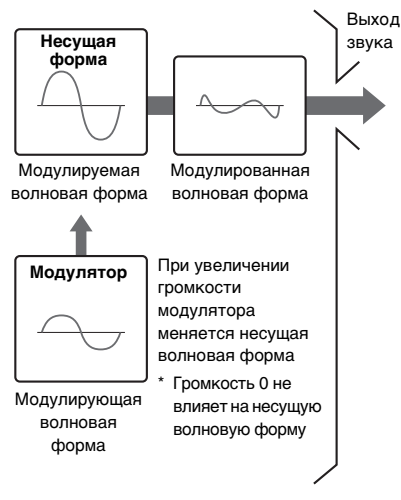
Выход звука

Несущая форма

Модулируемая волновая форма

Модулированная волновая форма

Модулятор

Модулирующая волновая форма

При увеличении громкости модулятора меняется несущая волновая форма

* Громкость 0 не влияет на несущую волновую форму